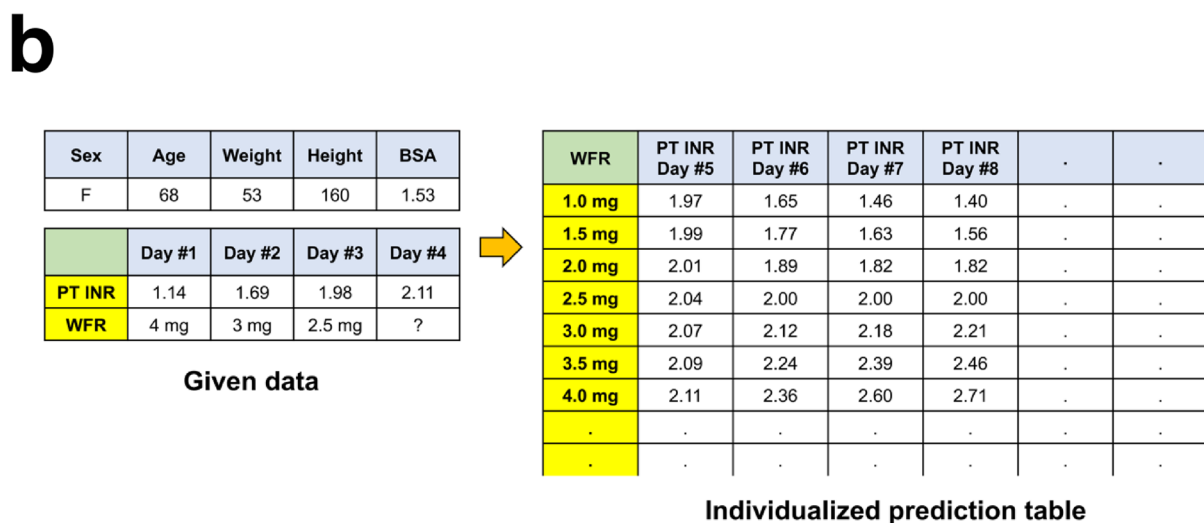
b

| Sex | Age | Weight | Height | BSA |
|---|---|---|---|---|
| F | 68 | 53 | 160 | 1.53 |

| | Day #1 | Day #2 | Day #3 | Day #4 |
|---|---|---|---|---|
| PT INR | 1.14 | 1.69 | 1.98 | 2.11 |
| WFR | 4 mg | 3 mg | 2.5 mg | ? |

Given data

| WFR | PT INR Day #5 | PT INR Day #6 | PT INR Day #7 | PT INR Day #8 | . | . |
|---|---|---|---|---|---|---|
| 1.0 mg | 1.97 | 1.65 | 1.46 | 1.40 | . | . |
| 1.5 mg | 1.99 | 1.77 | 1.63 | 1.56 | . | . |
| 2.0 mg | 2.01 | 1.89 | 1.82 | 1.82 | . | . |
| 2.5 mg | 2.04 | 2.00 | 2.00 | 2.00 | . | . |
| 3.0 mg | 2.07 | 2.12 | 2.18 | 2.21 | . | . |
| 3.5 mg | 2.09 | 2.24 | 2.39 | 2.46 | . | . |
| 4.0 mg | 2.11 | 2.36 | 2.60 | 2.71 | . | . |
| . | . | . | . | . | . | . |
| . | . | . | . | . | . | . |

Individualized prediction table